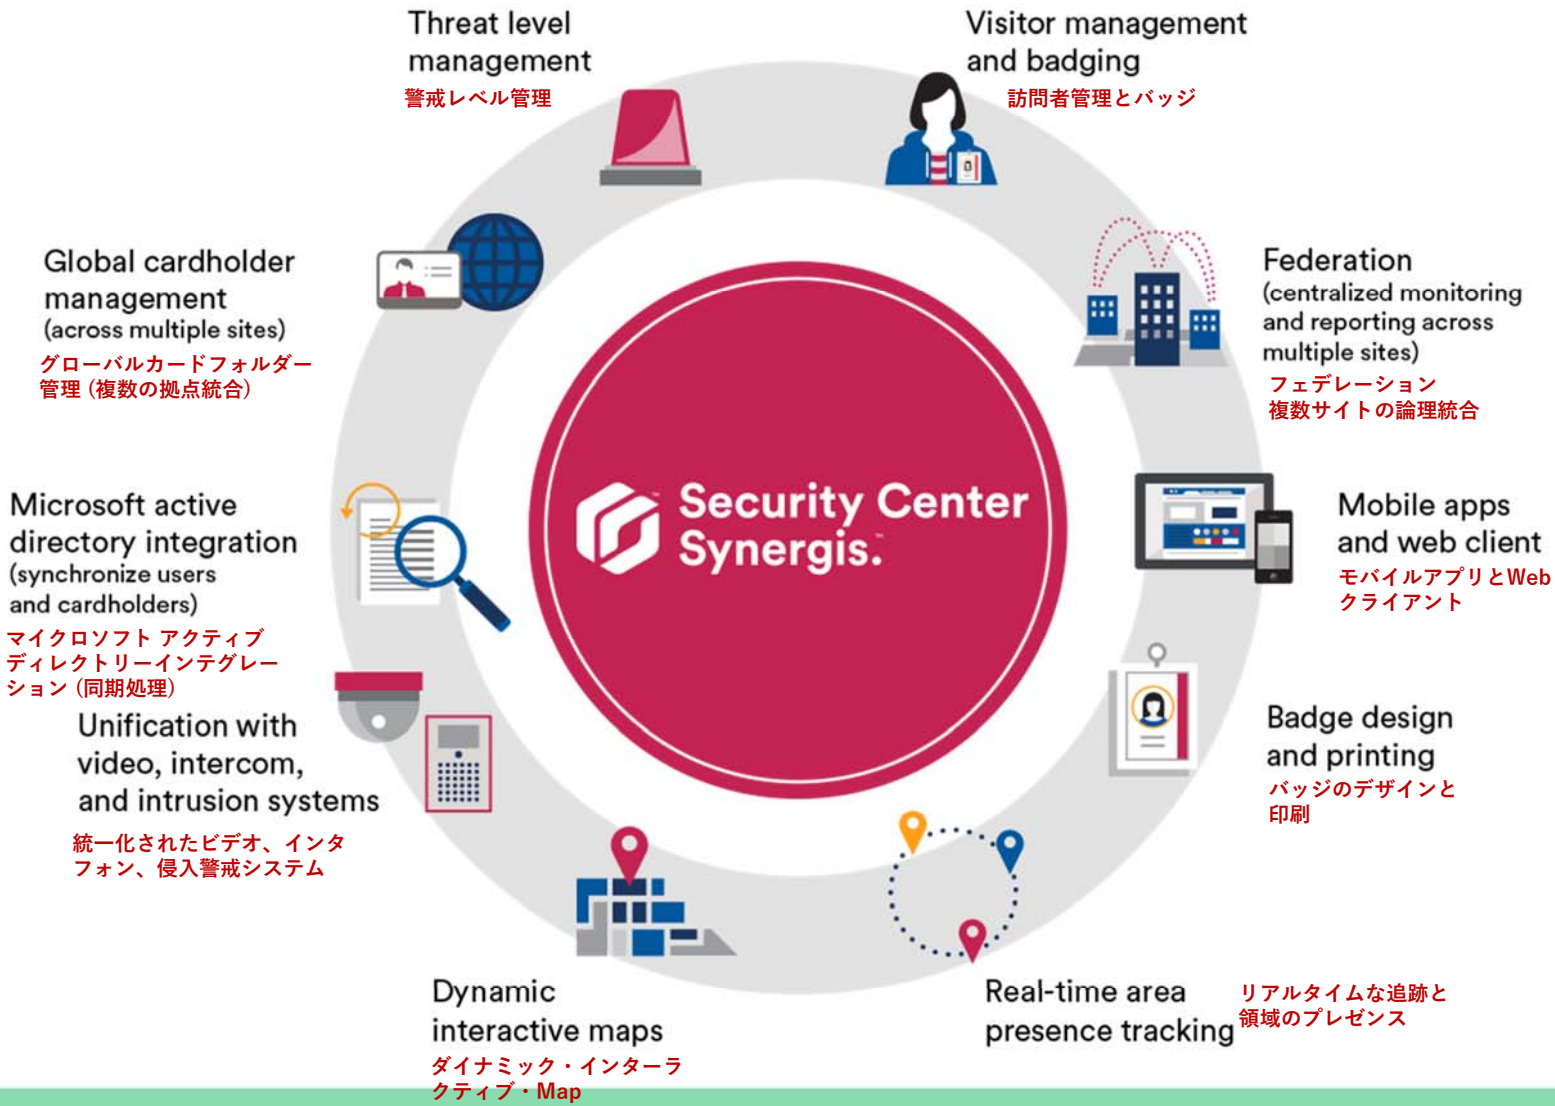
Threat level management
警戒レベル管理

Visitor management and badging
訪問者管理とバッジ

Global cardholder management (across multiple sites)
グローバルカードフォルダー管理（複数の拠点統合）

Federation (centralized monitoring and reporting across multiple sites)
フェデレーション
複数サイトの論理統合

Security Center Synergis.

Microsoft active directory integration (synchronize users and cardholders)
マイクロソフト アクティブディレクトリーインテグレーション（同期処理）

Mobile apps and web client
モバイルアプリとWebクライアント

Unification with video, intercom, and intrusion systems
統一化されたビデオ、インタフォン、侵入警戒システム

Badge design and printing
バッジのデザインと印刷

Dynamic interactive maps
ダイナミック・インターラクティブ・Map

Real-time area presence tracking
リアルタイムな追跡と領域のプレゼンス